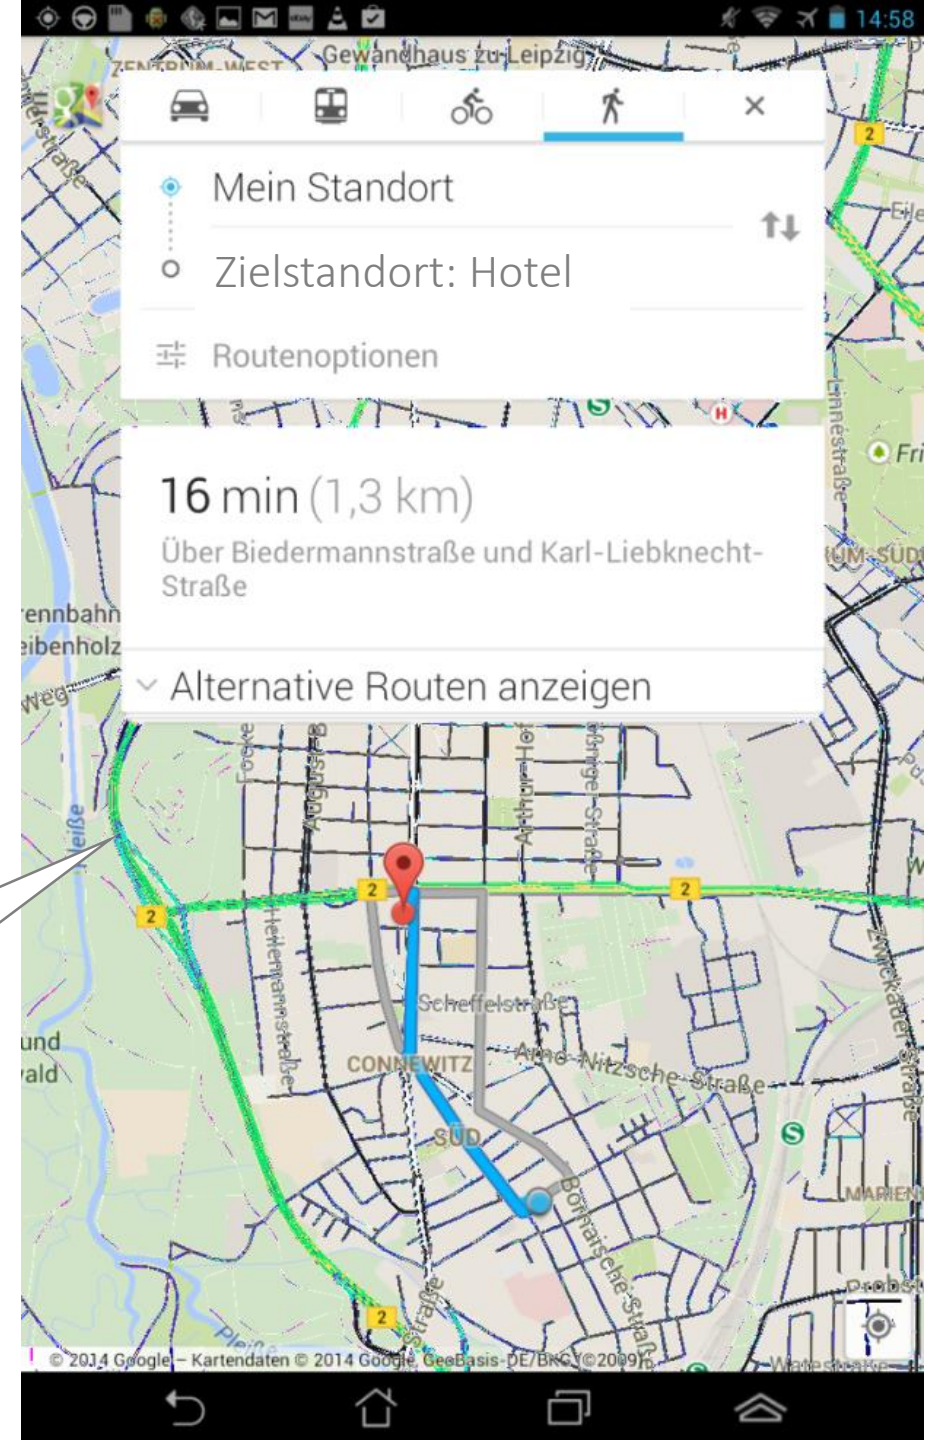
14:58

ZENTRUM-WEST
Gewandhaus zu Leipzig

×

Mein Standort

Zielstandort: Hotel

Routenoptionen

16 min (1,3 km)

Über Biedermannstraße und Karl-Liebknecht-Straße

Alternative Routen anzeigen

2
2
2
2
2

ennbahn
eibenholz
Weg
Weiße
und
ald
Pleiße
Straße

Fri
ZENTRUM-SÜD
Zwickauer Straße
MARIEN
Scheffelstraße
Arno-Nitzsche-Straße
CONNEWITZ
SÜD
Bornaische Straße
Biedermannstraße
Arthur-Hof
Kantstraße

© 2014 Google – Kartendaten © 2014 Google, GeoBasis-DE/BKG (©2009)